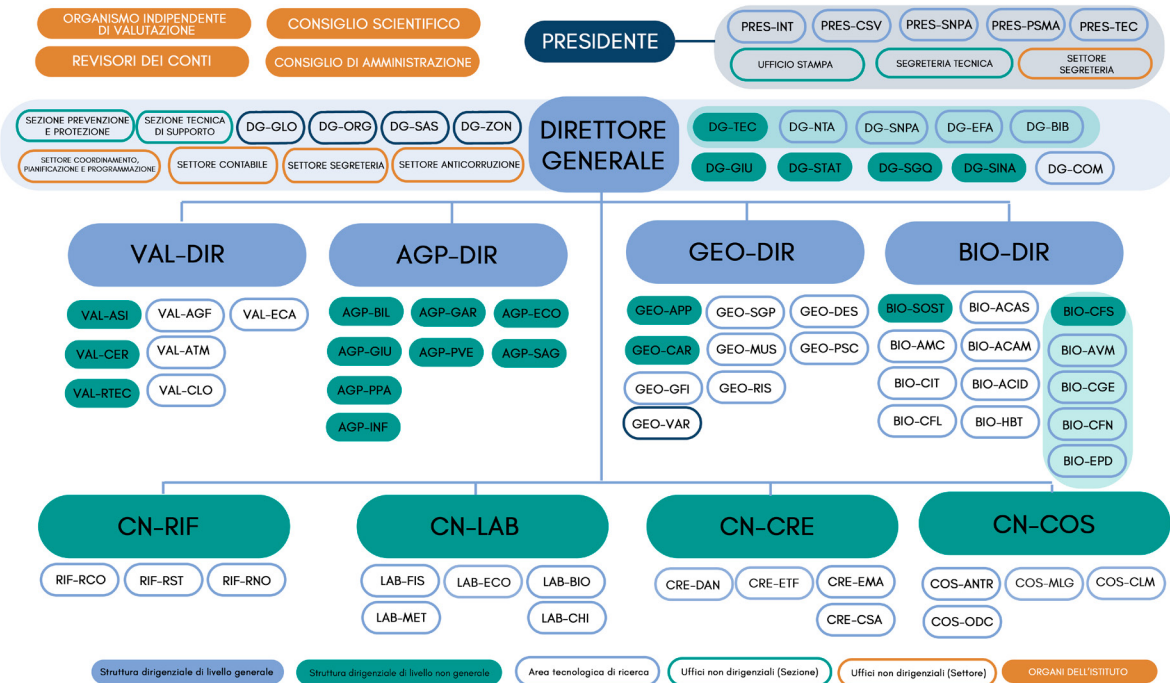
ORGANISMO INDIPENDENTE DI VALUTAZIONE

CONSIGLIO SCIENTIFICO

REVISORI DEI CONTI

CONSIGLIO DI AMMINISTRAZIONE

PRESIDENTE

PRES-INT
PRES-CSV
PRES-SNPA
PRES-PSMA
PRES-TEC

UFFICIO STAMPA
SEGRETERIA TECNICA
SETTORE SEGRETERIA

SEZIONE PREVENZIONE E PROTEZIONE
SEZIONE TECNICA DI SUPPORTO
DG-GLO
DG-ORG
DG-SAS
DG-ZON

SETTORE COORDINAMENTO, PIANIFICAZIONE E PROGRAMMAZIONE
SETTORE CONTABILE
SETTORE SEGRETERIA
SETTORE ANTICORRUZIONE

DIRETTORE GENERALE

DG-TEC
DG-NTA
DG-SNPA
DG-EFA
DG-BIB
DG-GIU
DG-STAT
DG-SGQ
DG-SINA
DG-COM

VAL-DIR
VAL-ASI
VAL-AGF
VAL-ECA
VAL-CER
VAL-ATM
VAL-RTEC
VAL-CLO

AGP-DIR
AGP-BIL
AGP-GAR
AGP-ECO
AGP-GIU
AGP-PVE
AGP-SAG
AGP-PPA
AGP-INF

GEO-DIR
GEO-APP
GEO-SGP
GEO-DES
GEO-CAR
GEO-MUS
GEO-PSC
GEO-GFI
GEO-RIS
GEO-VAR

BIO-DIR
BIO-SOST
BIO-ACAS
BIO-CFS
BIO-AMC
BIO-ACAM
BIO-AVM
BIO-CIT
BIO-ACID
BIO-CGE
BIO-CFL
BIO-HBT
BIO-CFN
BIO-EPD

CN-RIF
RIF-RCO
RIF-RST
RIF-RNO

CN-LAB
LAB-FIS
LAB-ECO
LAB-BIO
LAB-MET
LAB-CHI

CN-CRE
CRE-DAN
CRE-ETF
CRE-EMA
CRE-CSA

CN-COS
COS-ANTR
COS-MLG
COS-CLM
COS-ODC

Struttura dirigenziale di livello generale
Struttura dirigenziale di livello non generale
Area tecnologica di ricerca
Uffici non dirigenziali (Sezione)
Uffici non dirigenziali (Settore)
ORGANI DELL'ISTITUTO